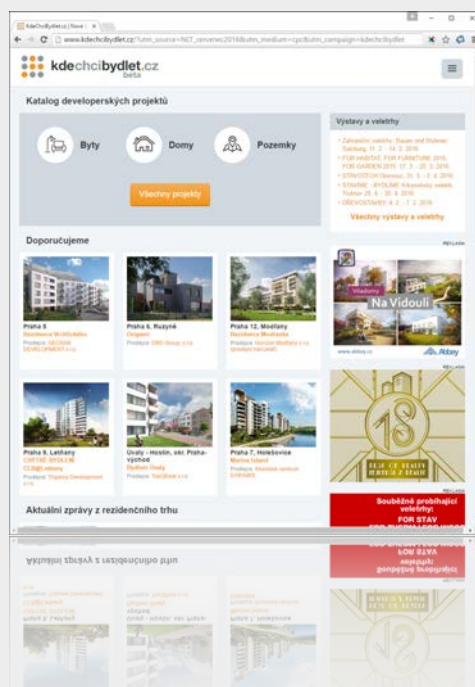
KdeChciBydlet.cz | Nové

www.kdechcibydlet.cz/?utm_source=NCT_novemec2016&utm_medium=cpc&utm_campaign=kdechcibydlet

kdechcibydlet.cz
beta

Katalog developerských projektů

Byty

Domy

Pozemky

Všechny projekty

Výstavy a veletrhy

Všechny výstavy a veletrhy

Doporučujeme

Praha 5
Rezidence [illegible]
Prodejce: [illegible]

Praha 6, Ruzyně
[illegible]
Prodejce: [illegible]

Praha 12, Modřany
Rezidence Modřanka
Prodejce: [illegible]

Vídeňany
Na Vídouli
www.abbey.cz
Abbey

Praha 9, Letňany
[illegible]
Prodejce: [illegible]

Úvaly - Hostín, okr. Praha-východ
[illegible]
Prodejce: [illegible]

Praha 7, Holešovice
Marina Island
Prodejce: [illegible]

Souběžně probíhající veletrhy:
FOR STAV

Aktuální zprávy z rezidenčního trhu